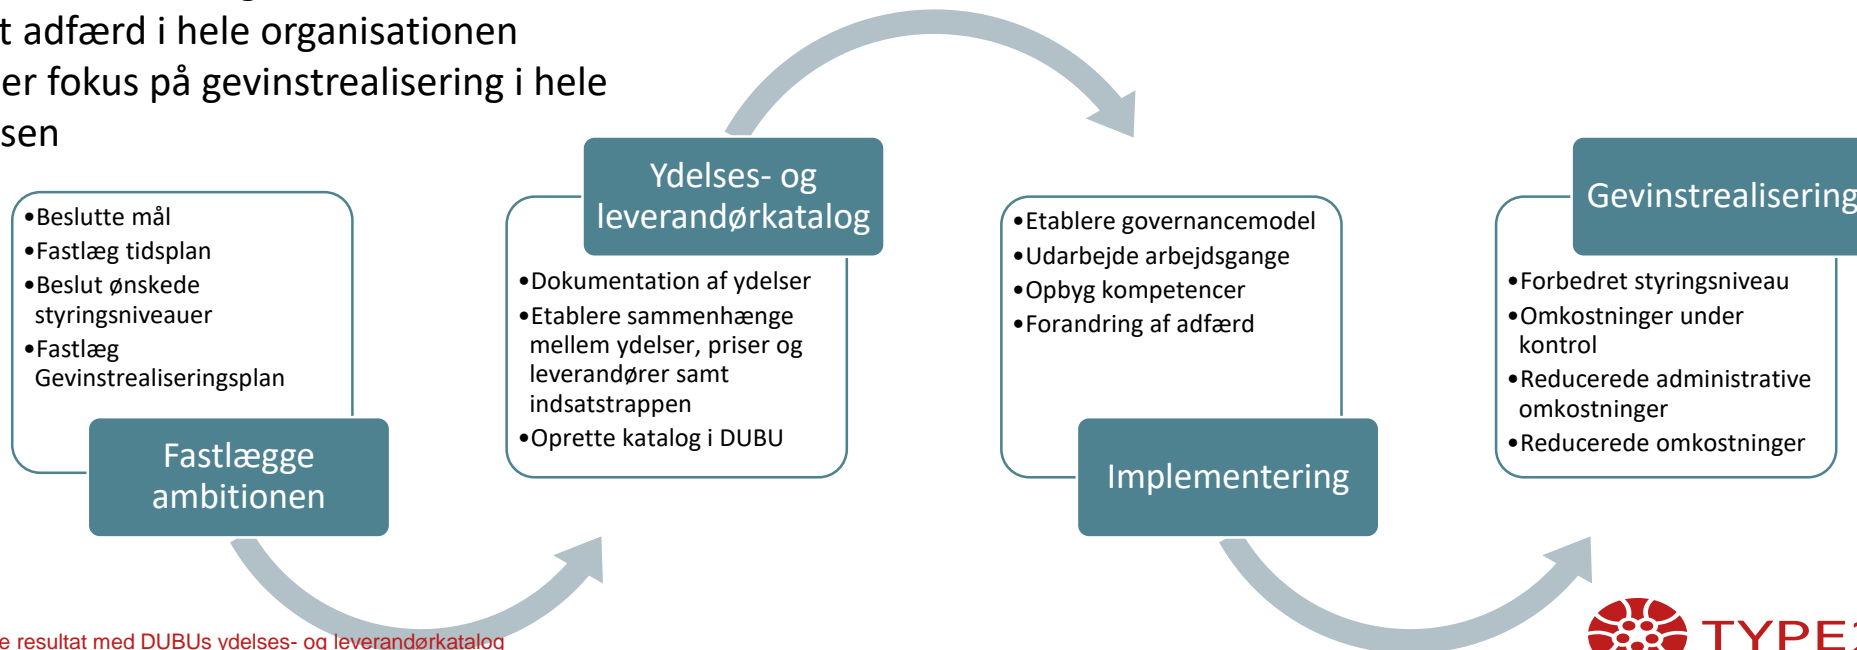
t adfærd i hele organisationen
er fokus på gevinstrealisering i hele
sen

•Beslutte mål
•Fastlæg tidsplan
•Beslut ønskede styringsniveauer
•Fastlæg Gevinstrealiseringsplan

Fastlægge ambitionen

Ydelses- og leverandørkatalog

•Dokumentation af ydelser
•Etablere sammenhænge mellem ydelser, priser og leverandører samt indsatstrappen
•Oprette katalog i DUBU

•Etablere governancemodel
•Udarbejde arbejdsgange
•Opbyg kompetencer
•Forandring af adfærd

Implementering

Gevinstrealisering

•Forbedret styringsniveau
•Omkostninger under kontrol
•Reducerede administrative omkostninger
•Reducerede omkostninger

e resultat med DUBUs ydelses- og leverandørkatalog

TYPE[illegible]